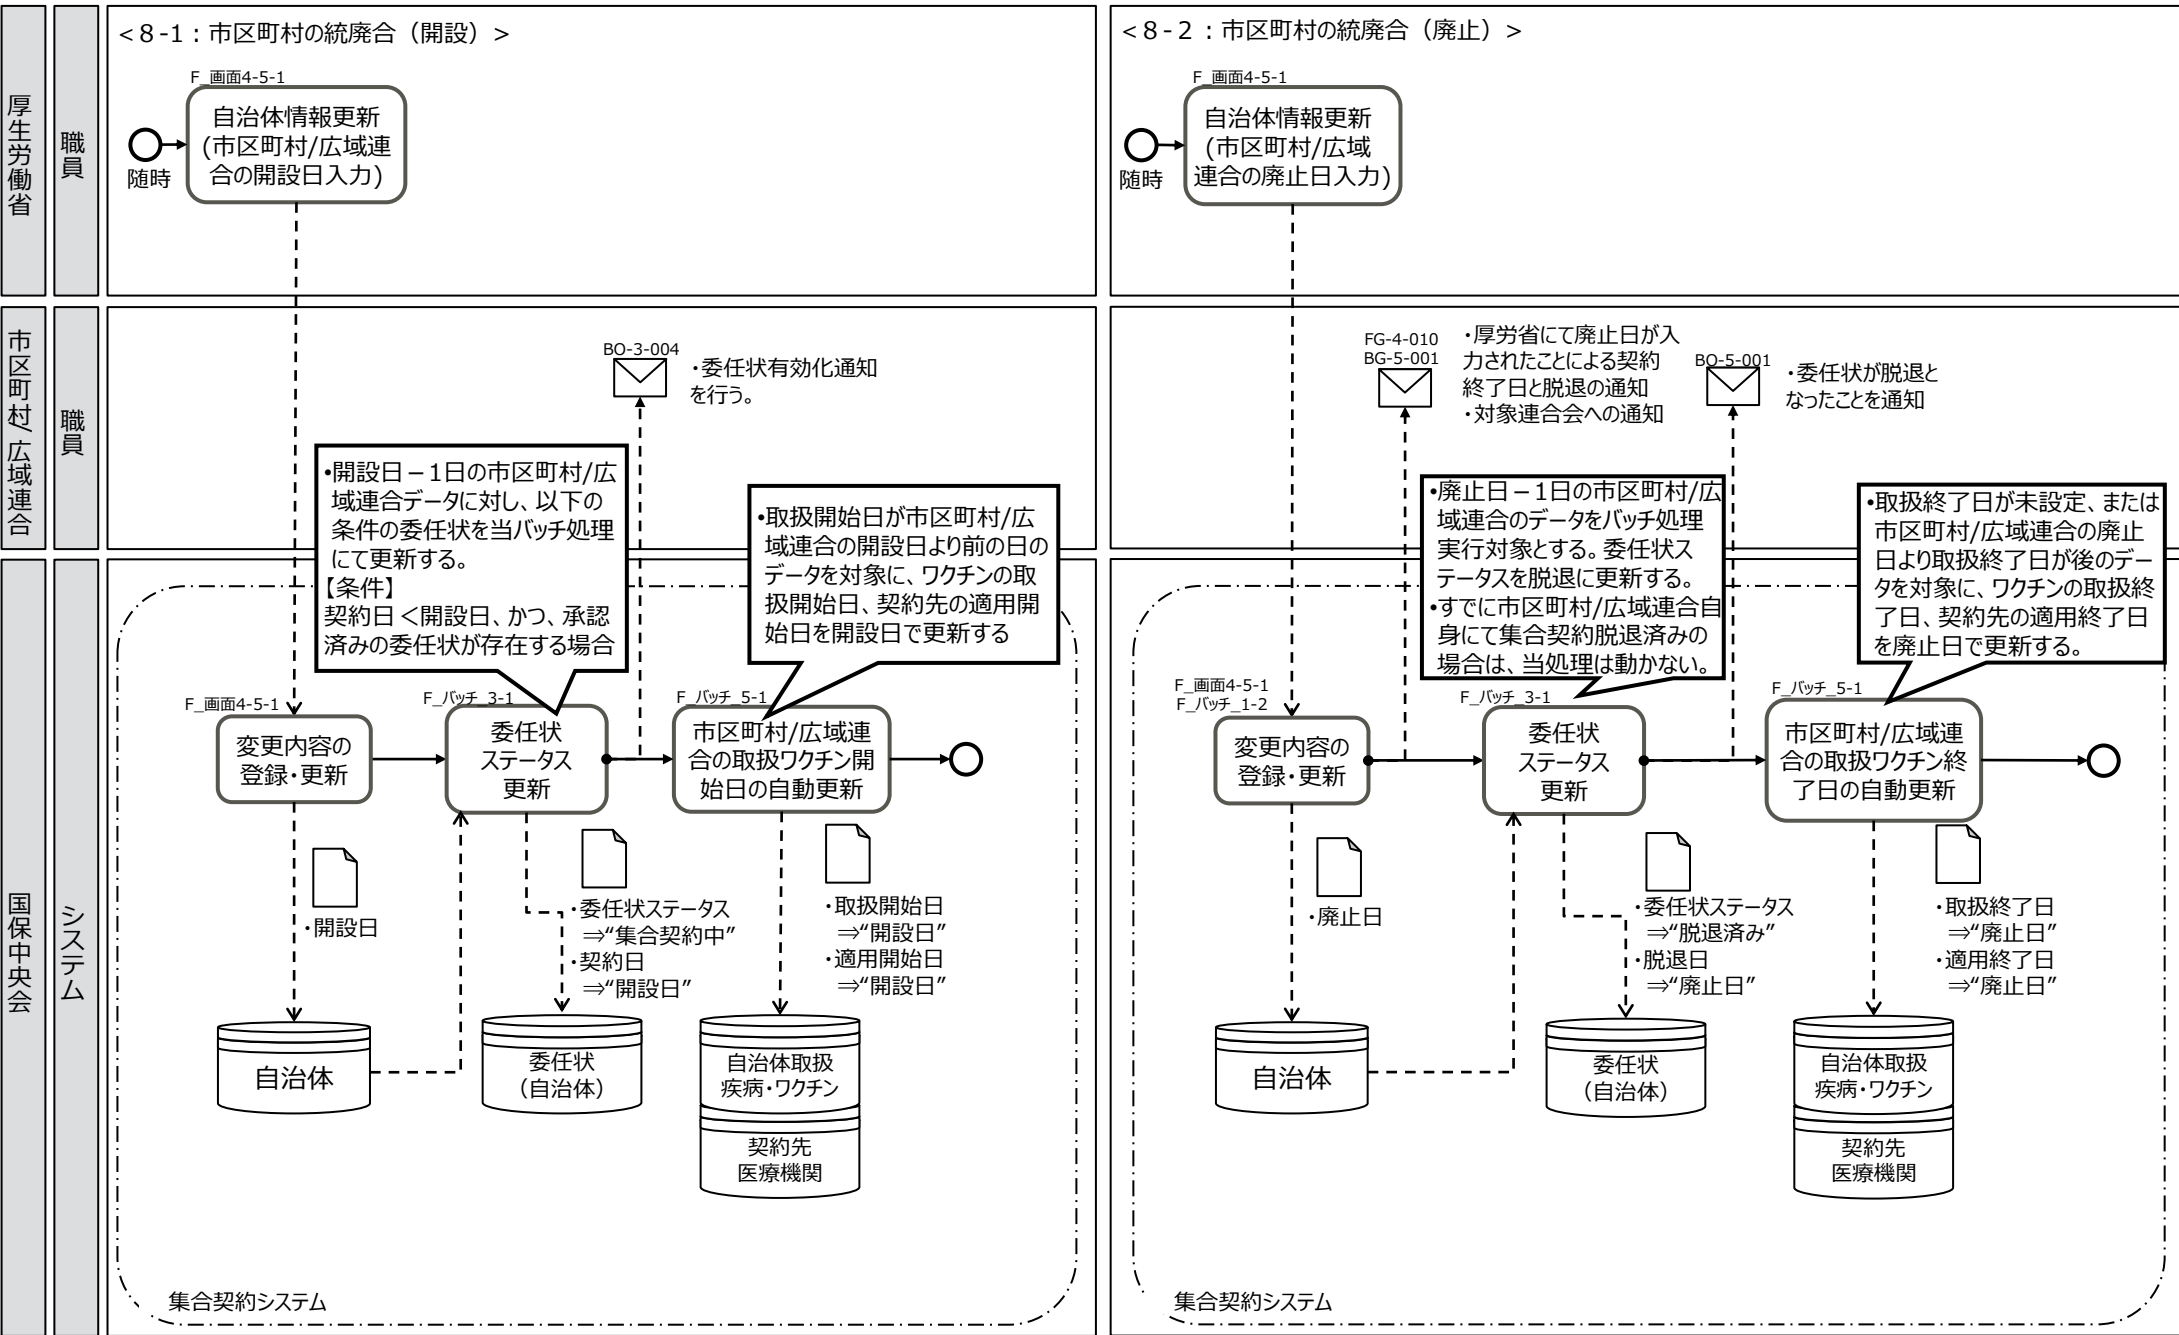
厚生労働省

職員

市区町村/広域連合

職員

国保中央会

システム

＜8-1：市区町村の統廃合（開設）＞

F_画面4-5-1
自治体情報更新（市区町村/広域連合の開設日入力）

随時

BO-3-004
・委任状有効化通知を行う。

•開設日－1日の市区町村/広域連合データに対し、以下の条件の委任状を当バッチ処理にて更新する。
【条件】
契約日＜開設日、かつ、承認済みの委任状が存在する場合

•取扱開始日が市区町村/広域連合の開設日より前の日のデータを対象に、ワクチンの取扱開始日、契約先の適用開始日を開設日で更新する

F_画面4-5-1
変更内容の登録・更新

F_バッチ_3-1
委任状ステータス更新

F_バッチ_5-1
市区町村/広域連合の取扱ワクチン開始日の自動更新

・開設日

・委任状ステータス ⇒"集合契約中"
・契約日 ⇒"開設日"

・取扱開始日 ⇒"開設日"
・適用開始日 ⇒"開設日"

自治体

委任状（自治体）

自治体取扱疾病・ワクチン

契約先医療機関

集合契約システム

＜8-2：市区町村の統廃合（廃止）＞

F_画面4-5-1
自治体情報更新（市区町村/広域連合の廃止日入力）

随時

FG-4-010
BG-5-001
・厚労省にて廃止日が入力されたことによる契約終了日と脱退の通知
・対象連合会への通知

BO-5-001
・委任状が脱退となったことを通知

•廃止日－1日の市区町村/広域連合のデータをバッチ処理実行対象とする。委任状ステータスを脱退に更新する。
•すでに市区町村/広域連合自身にて集合契約脱退済みの場合は、当処理は動かない。

•取扱終了日が未設定、または市区町村/広域連合の廃止日より取扱終了日が後のデータを対象に、ワクチンの取扱終了日、契約先の適用終了日を廃止日で更新する。

F_画面4-5-1
F_バッチ_1-2
変更内容の登録・更新

F_バッチ_3-1
委任状ステータス更新

F_バッチ_5-1
市区町村/広域連合の取扱ワクチン終了日の自動更新

・廃止日

・委任状ステータス ⇒"脱退済み"
・脱退日 ⇒"廃止日"

・取扱終了日 ⇒"廃止日"
・適用終了日 ⇒"廃止日"

自治体

委任状（自治体）

自治体取扱疾病・ワクチン

契約先医療機関

集合契約システム